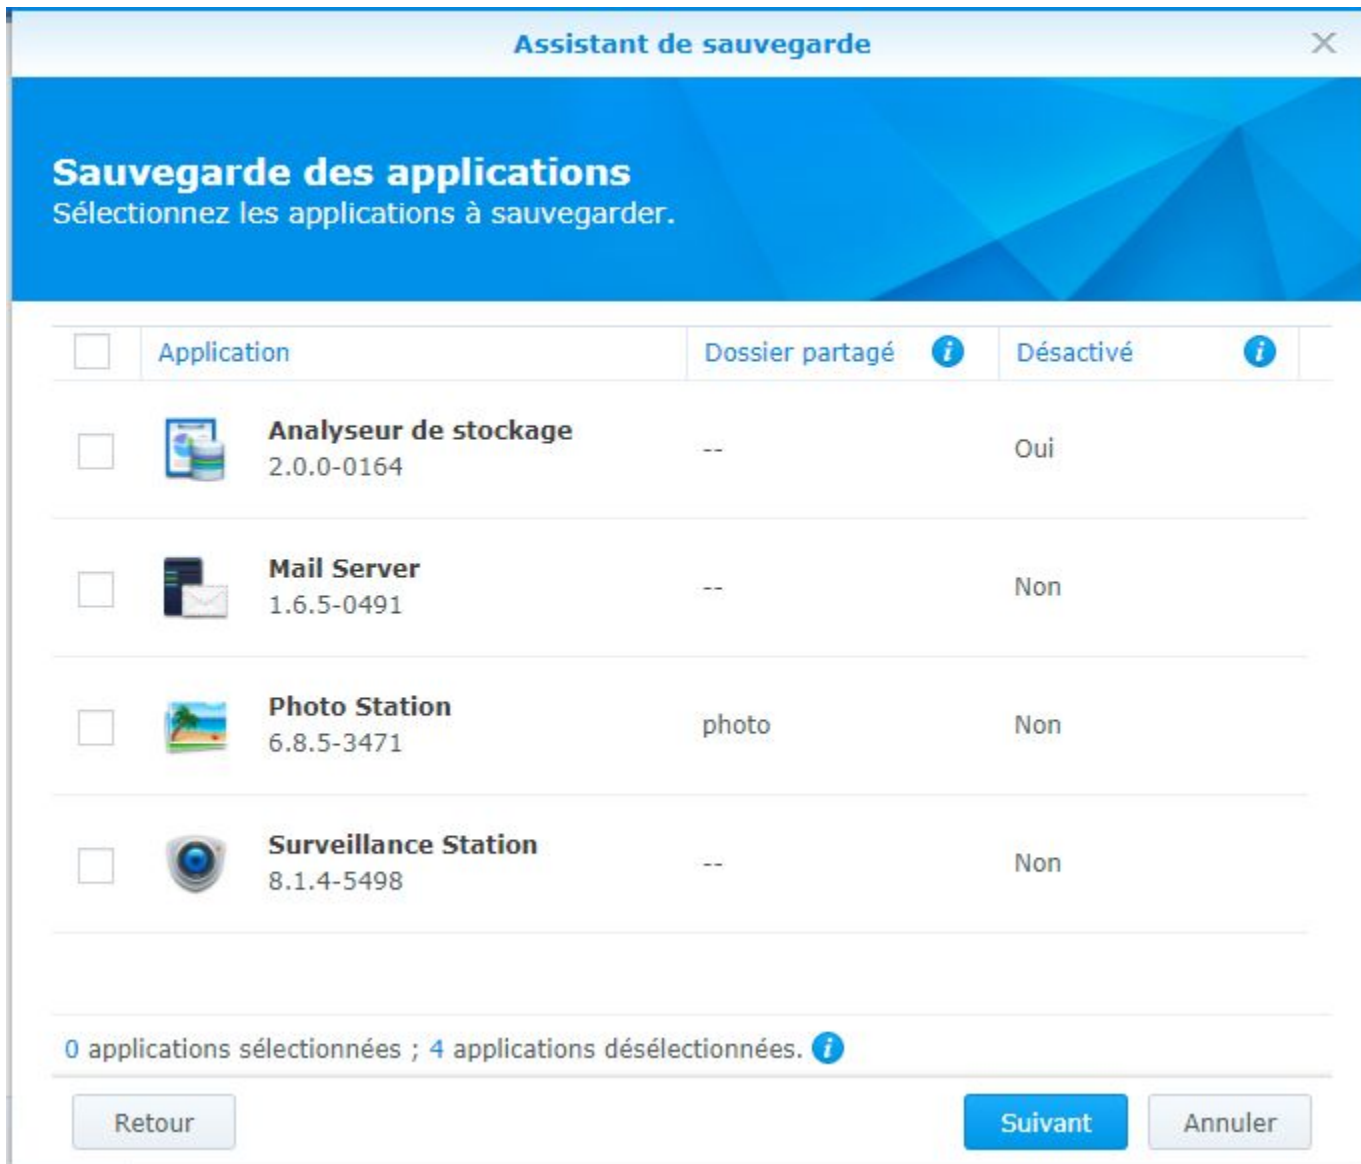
Assistant de sauvegarde

Sauvegarde des applications
Sélectionnez les applications à sauvegarder.

| Application | Dossier partagé | Désactivé |
|---|---|---|
| Analyseur de stockage 2.0.0-0164 | -- | Oui |
| Mail Server 1.6.5-0491 | -- | Non |
| Photo Station 6.8.5-3471 | photo | Non |
| Surveillance Station 8.1.4-5498 | -- | Non |

0 applications sélectionnées ; 4 applications désélectionnées.

Retour Suivant Annuler